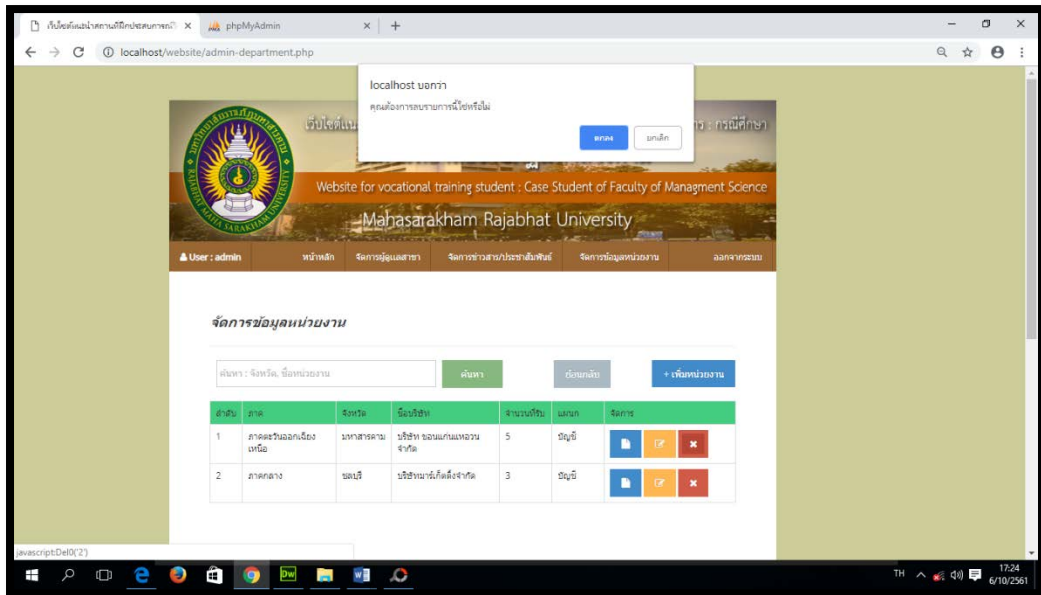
เว็บไซต์แนะนำสถานที่ฝึกประสบการณ์ ×
phpMyAdmin ×
+

localhost/website/admin-department.php

localhost บอกว่า
คุณต้องการลบรายการนี้ใช่หรือไม่
ตกลง
ยกเลิก

เว็บไซต์แน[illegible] : กรณีศึกษา

Website for vocational training student : Case Student of Faculty of Managment Science
Mahasarakham Rajabhat University

User : admin
หน้าหลัก
จัดการผู้ดูแลสาขา
จัดการข่าวสาร/ประชาสัมพันธ์
จัดการข้อมูลหน่วยงาน
ออกจากระบบ

จัดการข้อมูลหน่วยงาน

ค้นหา : จังหวัด, ชื่อหน่วยงาน
ค้นหา
ย้อนกลับ
+ เพิ่มหน่วยงาน

| ลำดับ | ภาค | จังหวัด | ชื่อบริษัท | จำนวนที่รับ | แผนก | จัดการ |
|---|---|---|---|---|---|---|
| 1 | ภาคตะวันออกเฉียงเหนือ | มหาสารคาม | บริษัท ขอนแก่นแหอวน จำกัด | 5 | บัญชี | |
| 2 | ภาคกลาง | ชลบุรี | บริษัทมาร์เก็ตติ้งจำกัด | 3 | บัญชี | |

javascript:Del0('2')

TH
17:24
6/10/2561